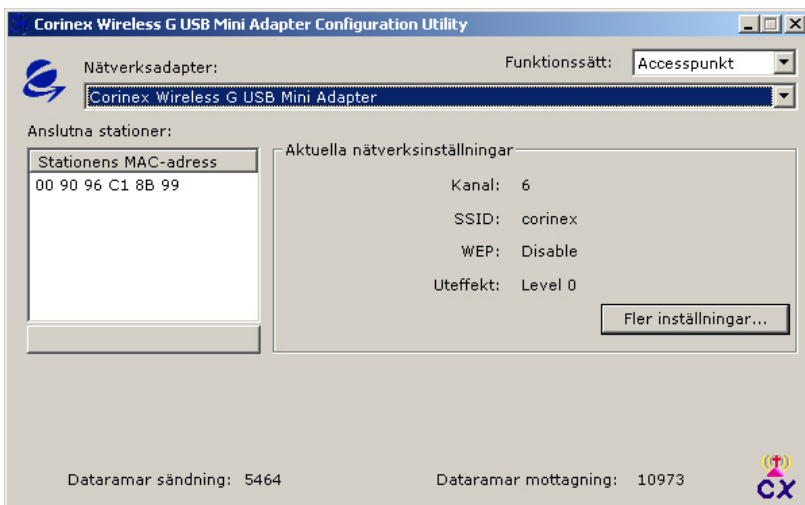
Corinex Wireless G USB Mini Adapter Configuration Utility

Nätverksadapter:

Funktionssätt: Accesspunkt

Corinex Wireless G USB Mini Adapter

Anslutna stationer:

| Stationens MAC-adress |
|---|
| 00 90 96 C1 8B 99 |

Aktuella nätverksinställningar

Kanal: 6

SSID: corinex

WEP: Disable

Uteffekt: Level 0

Fler inställningar...

Dataramar sändning: 5464

Dataramar mottagning: 10973

CX